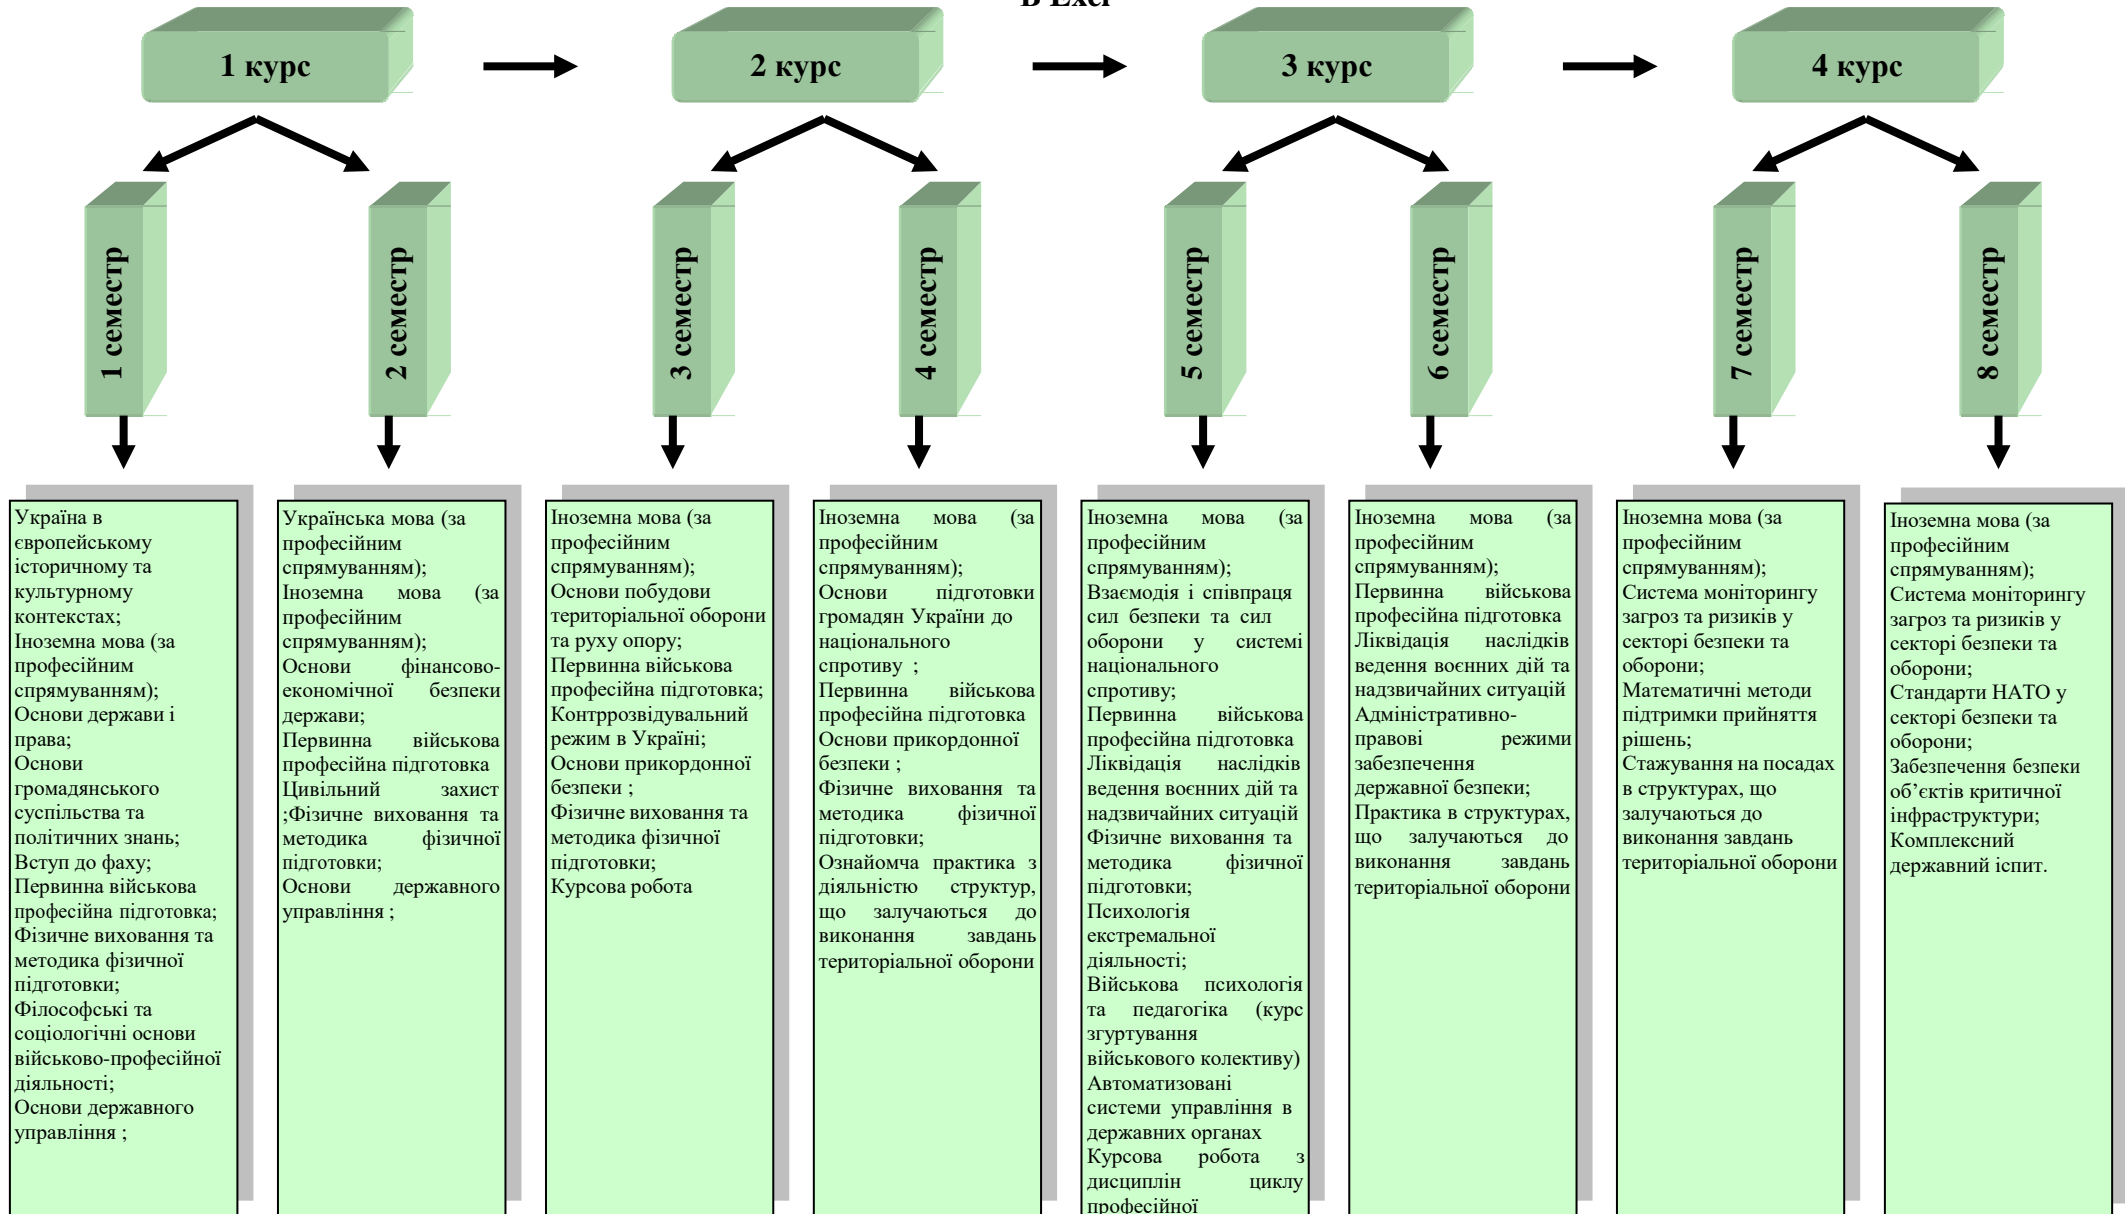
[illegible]

1 курс

2 курс

3 курс

4 курс

1 семестр

2 семестр

3 семестр

4 семестр

5 семестр

6 семестр

7 семестр

8 семестр

Україна в європейському історичному та культурному контекстах;
Іноземна мова (за професійним спрямуванням);
Основи держави і права;
Основи громадянського суспільства та політичних знань;
Вступ до фаху;
Первинна військова професійна підготовка;
Фізичне виховання та методика фізичної підготовки;
Філософські та соціологічні основи військово-професійної діяльності;
Основи державного управління ;

Українська мова (за професійним спрямуванням);
Іноземна мова (за професійним спрямуванням);
Основи фінансово-економічної безпеки держави;
Первинна військова професійна підготовка
Цивільний захист
;Фізичне виховання та методика фізичної підготовки;
Основи державного управління ;

Іноземна мова (за професійним спрямуванням);
Основи побудови територіальної оборони та руху опору;
Первинна військова професійна підготовка;
Контррозвідувальний режим в Україні;
Основи прикордонної безпеки ;
Фізичне виховання та методика фізичної підготовки;
Курсова робота

Іноземна мова (за професійним спрямуванням);
Основи підготовки громадян України до національного спротиву ;
Первинна військова професійна підготовка
Основи прикордонної безпеки ;
Фізичне виховання та методика фізичної підготовки;
Ознайомча практика з діяльністю структур, що залучаються до виконання завдань територіальної оборони

Іноземна мова (за професійним спрямуванням);
Взаємодія і співпраця сил безпеки та сил оборони у системі національного спротиву;
Первинна військова професійна підготовка
Ліквідація наслідків ведення воєнних дій та надзвичайних ситуацій
Фізичне виховання та методика фізичної підготовки;
Психологія екстремальної діяльності;
Військова психологія та педагогіка (курс згуртування військового колективу)
Автоматизовані системи управління в державних органах
Курсова робота з дисциплін циклу професійної

Іноземна мова (за професійним спрямуванням);
Первинна військова професійна підготовка
Ліквідація наслідків ведення воєнних дій та надзвичайних ситуацій
Адміністративно-правові режими забезпечення державної безпеки;
Практика в структурах, що залучаються до виконання завдань територіальної оборони

Іноземна мова (за професійним спрямуванням);
Система моніторингу загроз та ризиків у секторі безпеки та оборони;
Математичні методи підтримки прийняття рішень;
Стажування на посадах в структурах, що залучаються до виконання завдань територіальної оборони

Іноземна мова (за професійним спрямуванням);
Система моніторингу загроз та ризиків у секторі безпеки та оборони;
Стандарти НАТО у секторі безпеки та оборони;
Забезпечення безпеки об’єктів критичної інфраструктури;
Комплексний державний іспит.